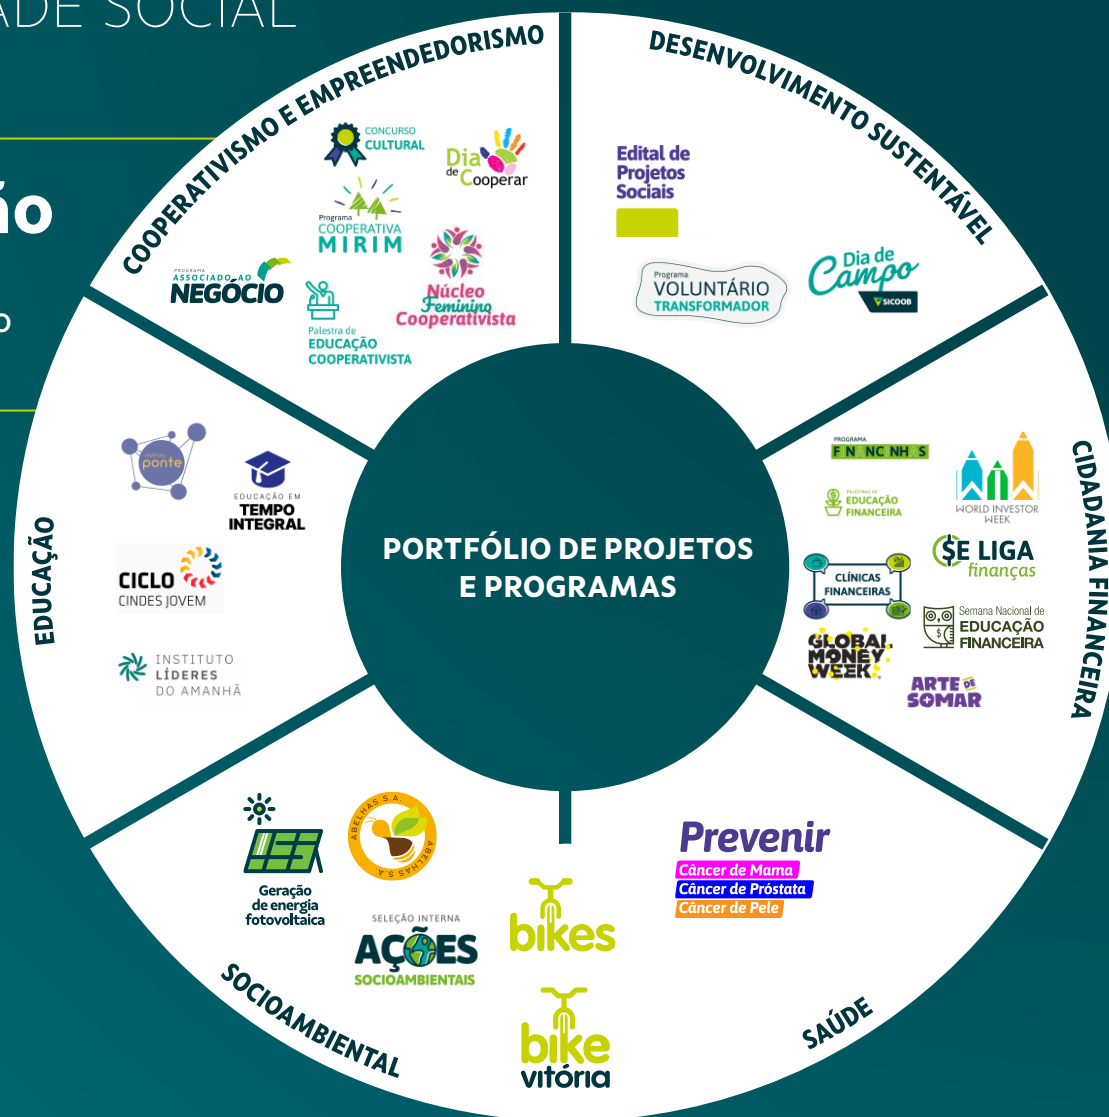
ADE SOCIAL

ão

o

COOPERATIVISMO E EMPREENDEDORISMO

CONCURSO CULTURAL

Dia de Cooperar

Programa COOPERATIVA MIRIM

PROGRAMA ASSOCIADO AO NEGÓCIO

Palestra de EDUCAÇÃO COOPERATIVISTA

Núcleo Feminino Cooperativista

DESENVOLVIMENTO SUSTENTÁVEL

Edital de Projetos Sociais

Programa VOLUNTÁRIO TRANSFORMADOR

Dia de Campo SICOOB

CIDADANIA FINANCEIRA

PROGRAMA FINANCINHOS

PALESTRA DE EDUCAÇÃO FINANCEIRA

WORLD INVESTOR WEEK

CLÍNICAS FINANCEIRAS

$E LIGA finanças

GLOBAL MONEY WEEK

Semana Nacional de EDUCAÇÃO FINANCEIRA

ARTE DE SOMAR

EDUCAÇÃO

ponte

EDUCAÇÃO EM TEMPO INTEGRAL

CICLO CINDES JOVEM

INSTITUTO LÍDERES DO AMANHÃ

PORTFÓLIO DE PROJETOS E PROGRAMAS

SOCIOAMBIENTAL

Geração de energia fotovoltaica

ABELHAS S.A. ABELHAS S.A.

SELEÇÃO INTERNA AÇÕES SOCIOAMBIENTAIS

bikes

bike vitória

SAÚDE

Prevenir
Câncer de Mama
Câncer de Próstata
Câncer de Pele